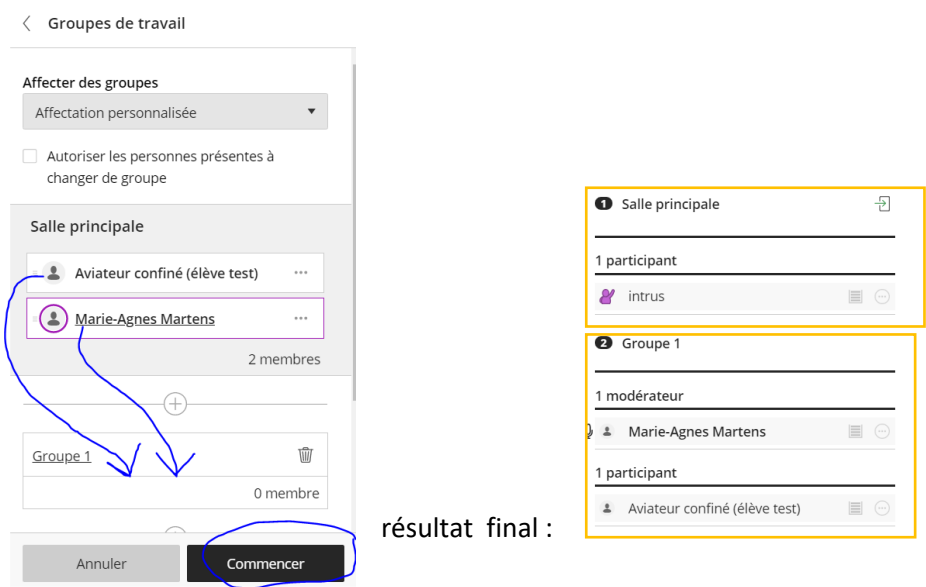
Groupes de travail

Affecter des groupes

Affectation personnalisée

Autoriser les personnes présentes à changer de groupe

Salle principale

Aviateur confiné (élève test)

Marie-Agnes Martens

2 membres

Groupe 1

0 membre

Annuler

Commencer

résultat final :

1 Salle principale

1 participant

intrus

2 Groupe 1

1 modérateur

Marie-Agnes Martens

1 participant

Aviateur confiné (élève test)